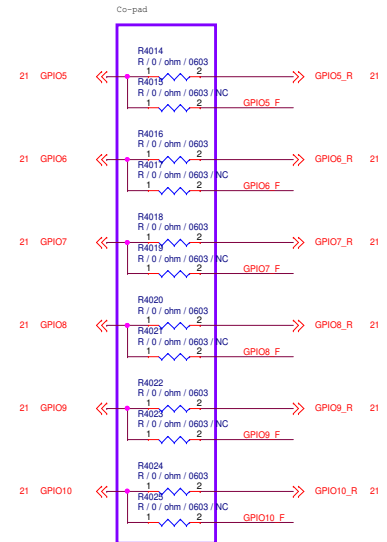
Co-pad

R4014
R / 0 / ohm / 0603
1 2
21 GPIO5 GPIO5_R 21
R4015
R / 0 / ohm / 0603 / NC
1 2
GPIO5_F

R4016
R / 0 / ohm / 0603
1 2
21 GPIO6 GPIO6_R 21
R4017
R / 0 / ohm / 0603 / NC
1 2
GPIO6_F

R4018
R / 0 / ohm / 0603
1 2
21 GPIO7 GPIO7_R 21
R4019
R / 0 / ohm / 0603 / NC
1 2
GPIO7_F

R4020
R / 0 / ohm / 0603
1 2
21 GPIO8 GPIO8_R 21
R4021
R / 0 / ohm / 0603 / NC
1 2
GPIO8_F

R4022
R / 0 / ohm / 0603
1 2
21 GPIO9 GPIO9_R 21
R4023
R / 0 / ohm / 0603 / NC
1 2
GPIO9_F

R4024
R / 0 / ohm / 0603
1 2
21 GPIO10 GPIO10_R 21
R4025
R / 0 / ohm / 0603 / NC
1 2
GPIO10_F